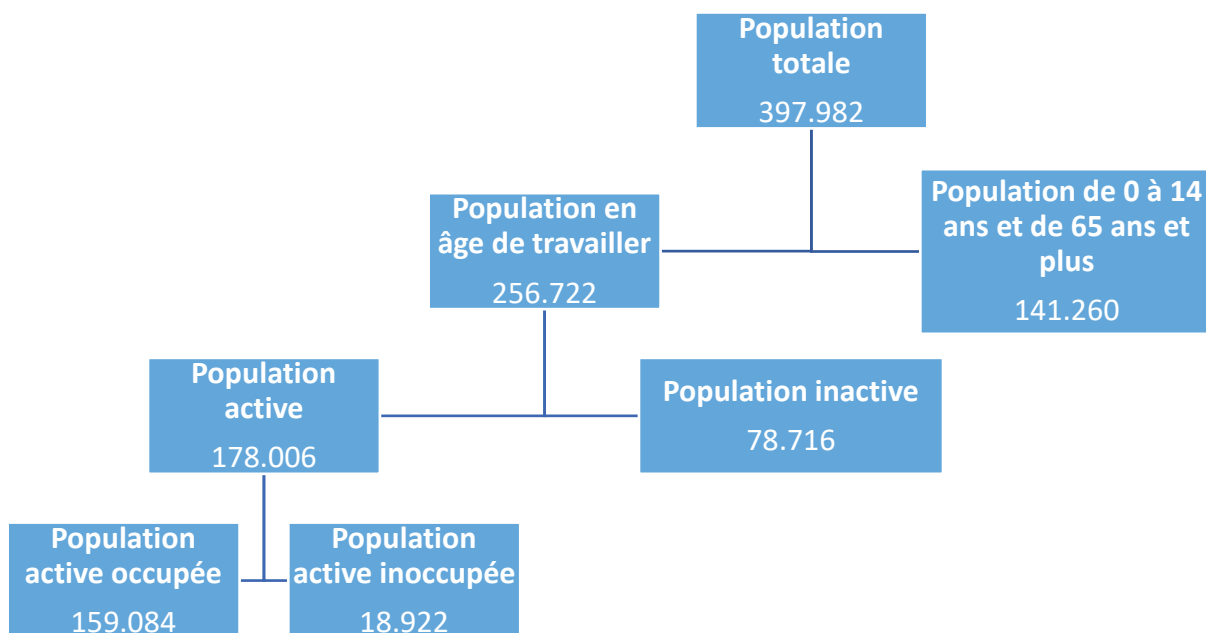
Population totale
397.982

Population en âge de travailler
256.722

Population de 0 à 14 ans et de 65 ans et plus
141.260

Population active
178.006

Population inactive
78.716

Population active occupée
159.084

Population active inoccupée
18.922